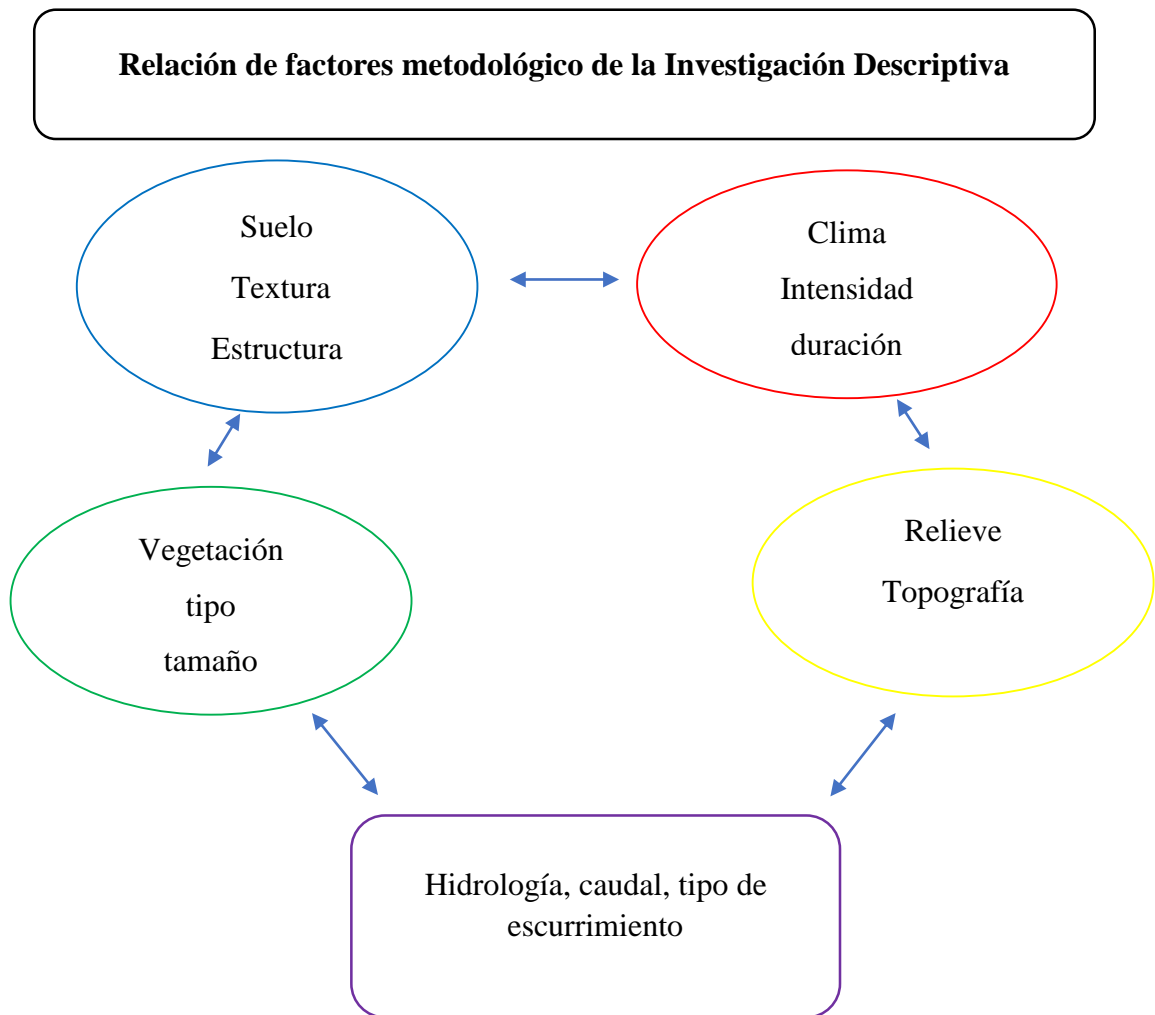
**Relación de factores metodológico de la Investigación Descriptiva**

Suelo
Textura
Estructura

Clima
Intensidad
duración

Vegetación
tipo
tamaño

Relieve
Topografía

Hidrología, caudal, tipo de escurrimiento